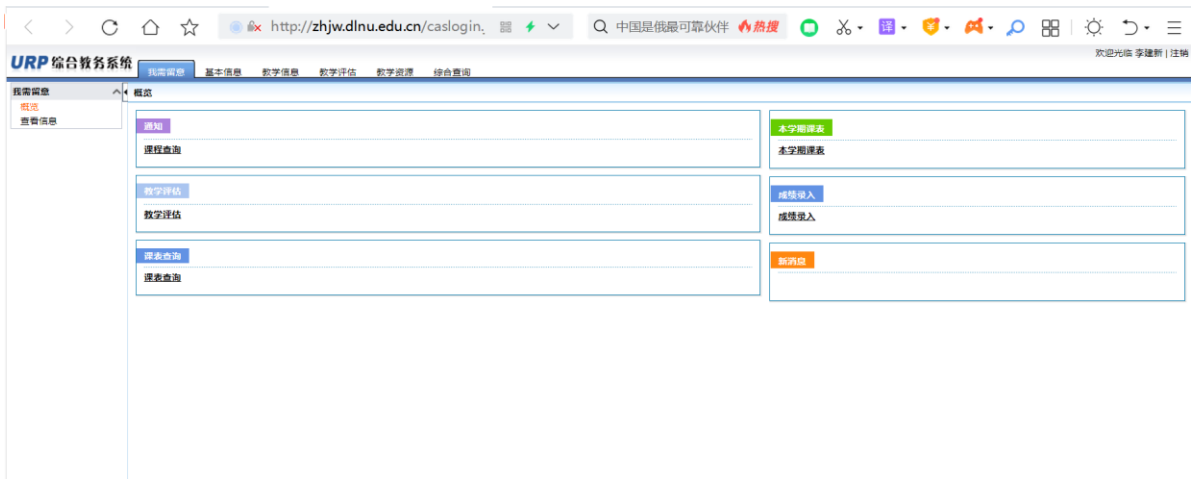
http://zhjw.dlnu.edu.cn/caslogin.

中国是俄最可靠伙伴 热搜

URP综合教务系统

欢迎光临 李建新 | 注销

我需留意 基本信息 教学信息 教学评估 教学资源 综合查询

我需留意
概览
查看信息

概览

通知
课程查询

本学期课表
本学期课表

教学评估
教学评估

成绩录入
成绩录入

课表查询
课表查询

新消息